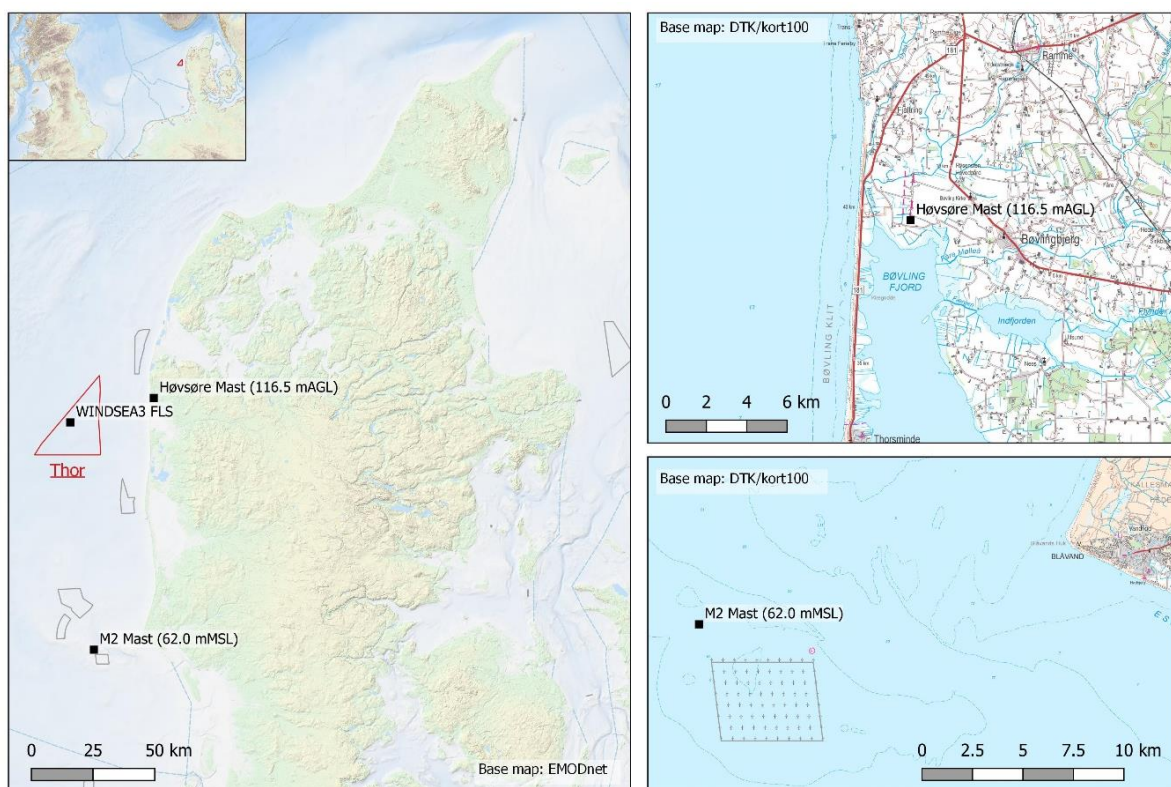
Høvsøre Mast (116.5 mAGL)

WINDSEA3 FLS

Thor

M2 Mast (62.0 mMSL)

0 25 50 km

Base map: EMODnet

Base map: DTK/kort100

Ramme

Høvsøre Mast (116.5 mAGL)

Bøvlingbjerg

BØVLING FJORD

Indfjorden

BØVLING KLIT

Thorsminde

0 2 4 6 km

Base map: DTK/kort100

BLÅVAND

M2 Mast (62.0 mMSL)

0 2.5 5 7.5 10 km